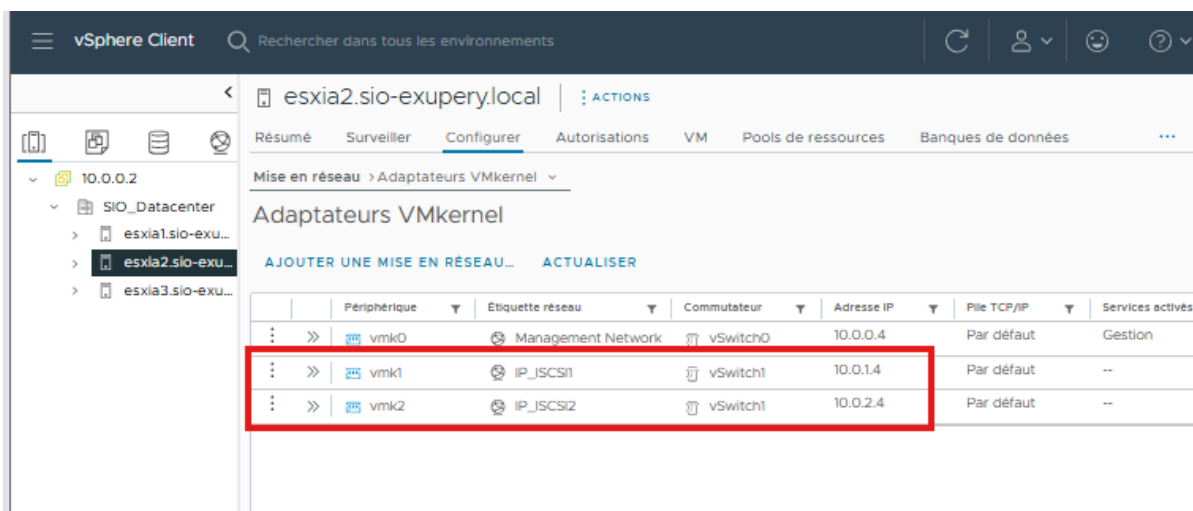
vSphere Client Rechercher dans tous les environnements

10.0.0.2
SIO_Datacenter
esxia1.sio-exu...
esxia2.sio-exu...
esxia3.sio-exu...

esxia2.sio-exupery.local | ACTIONS

Résumé Surveiller Configurer Autorisations VM Pools de ressources Banques de données ...

Mise en réseau > Adaptateurs VMkernel

Adaptateurs VMkernel

AJOUTER UNE MISE EN RÉSEAU... ACTUALISER

| Périphérique | Étiquette réseau | Commutateur | Adresse IP | Pile TCP/IP | Services activés |
|---|---|---|---|---|---|
| vmk0 | Management Network | vSwitch0 | 10.0.0.4 | Par défaut | Gestion |
| vmk1 | IP_ISCSI1 | vSwitch1 | 10.0.1.4 | Par défaut | -- |
| vmk2 | IP_ISCSI2 | vSwitch1 | 10.0.2.4 | Par défaut | -- |